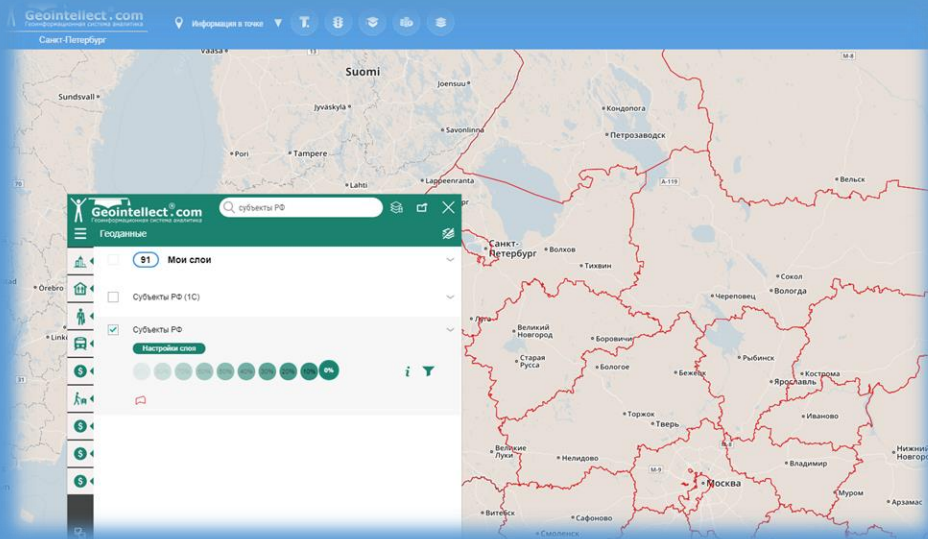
Geointellect.com
Геоинформационная система аналитика
Санкт-Петербург
Информация в точке

Geointellect.com
Геоинформационная система аналитика
субъекты РФ
Геоданные
91 Мои слои
Субъекты РФ (1С)
Субъекты РФ
Настройки слоя
10% 20% 0%

Suomi
Vaasa
Joensuu
Sundsvall
Jyväskylä
Kuopio
Savonlinna
Pori
Tampere
Lahti
Lappeenranta
Orebro
Linkö
Кондопога
Петрозаводск
Вельск
A-119
Санкт-Петербург
Волхов
Тихвин
Сокол
Вологда
Череповец
Великий Новгород
Боровичи
Старая Русса
Бологое
Рыбинск
Ярославль
Кострома
Бежецк
Торжок
Тверь
Иваново
Великие Луки
Нелидово
Владимир
Нижний Новгород
Москва
M-9
Муром
Арзамас
Витебск
Сафоново
Смоленск
M-8